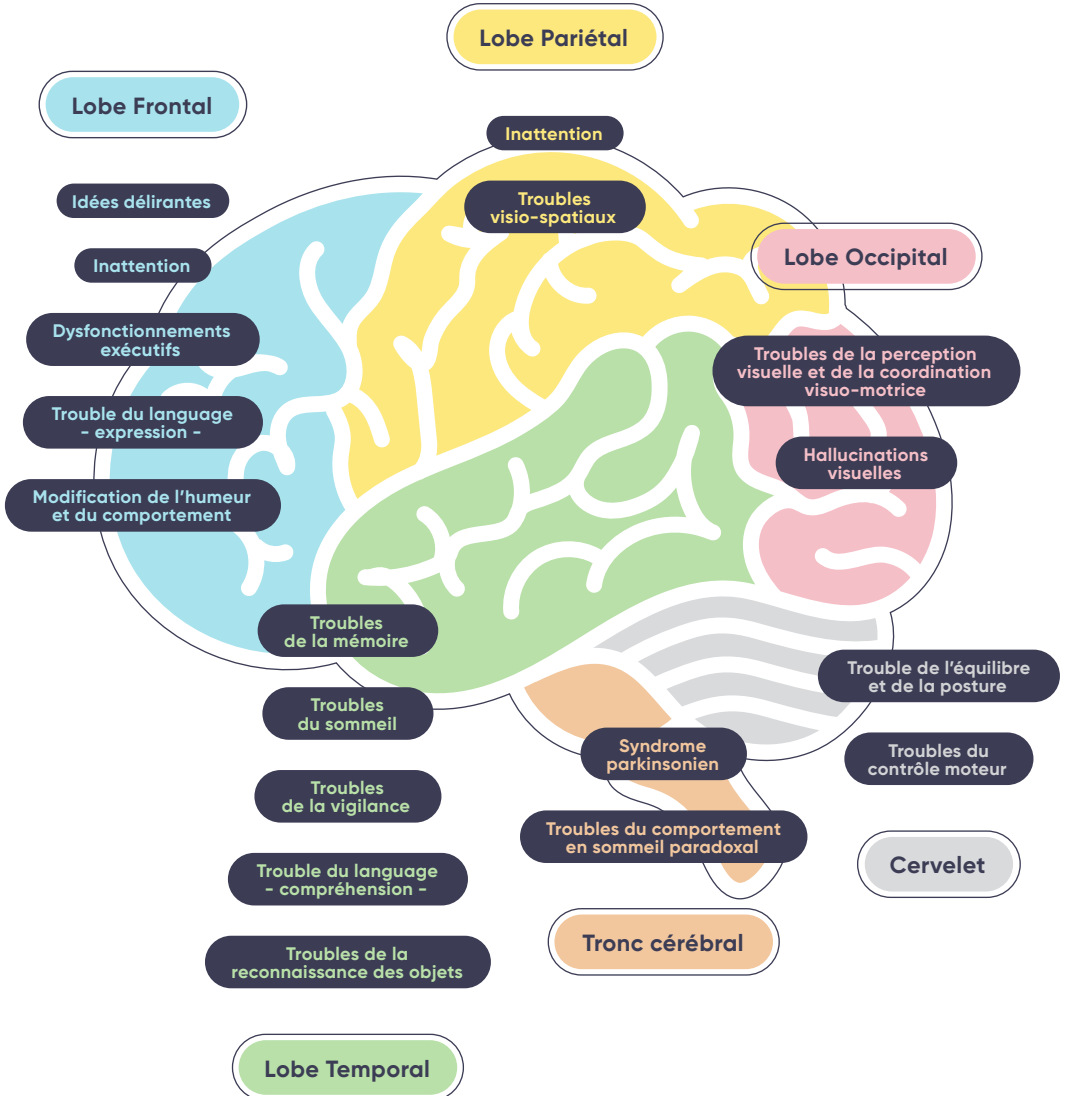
Lobe Pariétal

Lobe Frontal

Inattention

Troubles visio-spatiaux

Idées délirantes

Inattention

Lobe Occipital

Dysfonctionnements exécutifs

Troubles de la perception visuelle et de la coordination visuo-motrice

Trouble du language - expression -

Hallucinations visuelles

Modification de l'humeur et du comportement

Troubles de la mémoire

Trouble de l'équilibre et de la posture

Troubles du sommeil

Syndrome parkinsonien

Troubles du contrôle moteur

Troubles de la vigilance

Troubles du comportement en sommeil paradoxal

Cervelet

Trouble du language - compréhension -

Troubles de la reconnaissance des objets

Tronc cérébral

Lobe Temporal